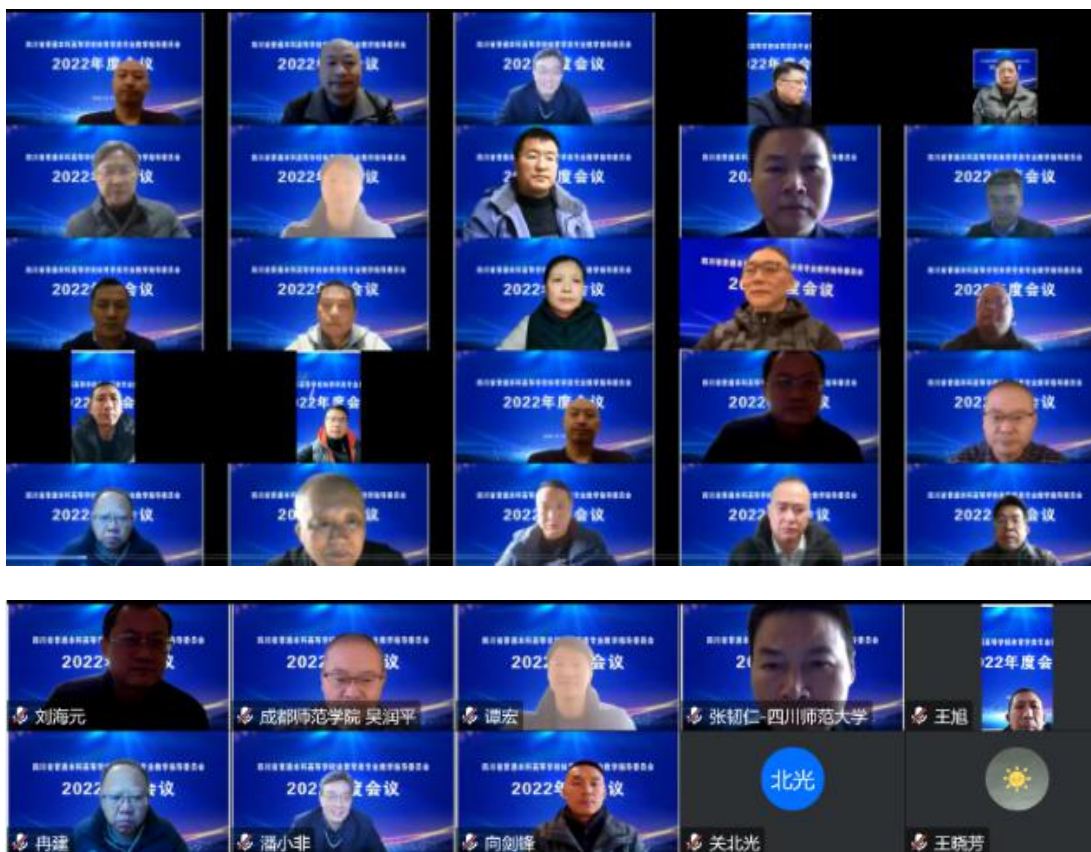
2022年度会议
2022 议
202 度会议
22年度会
2022 议
2022 议
2022 议
202 议
2022 度会议
2022 议
2022 议
202 议
2 度会议
202 度会议
2 会
22年度会
2022年度会议
2022 议
202 议
2022 议
2022 议
202 议
202 议
202 议

2022 议
202 议
202 会议
2 议
22年度会
刘海元
成都师范学院 吴润平
谭宏
张韧仁-四川师范大学
王旭
2022 会议
202 度会议
2022年 议
冉建
潘小非
向剑锋
北光
关北光
王晓芳